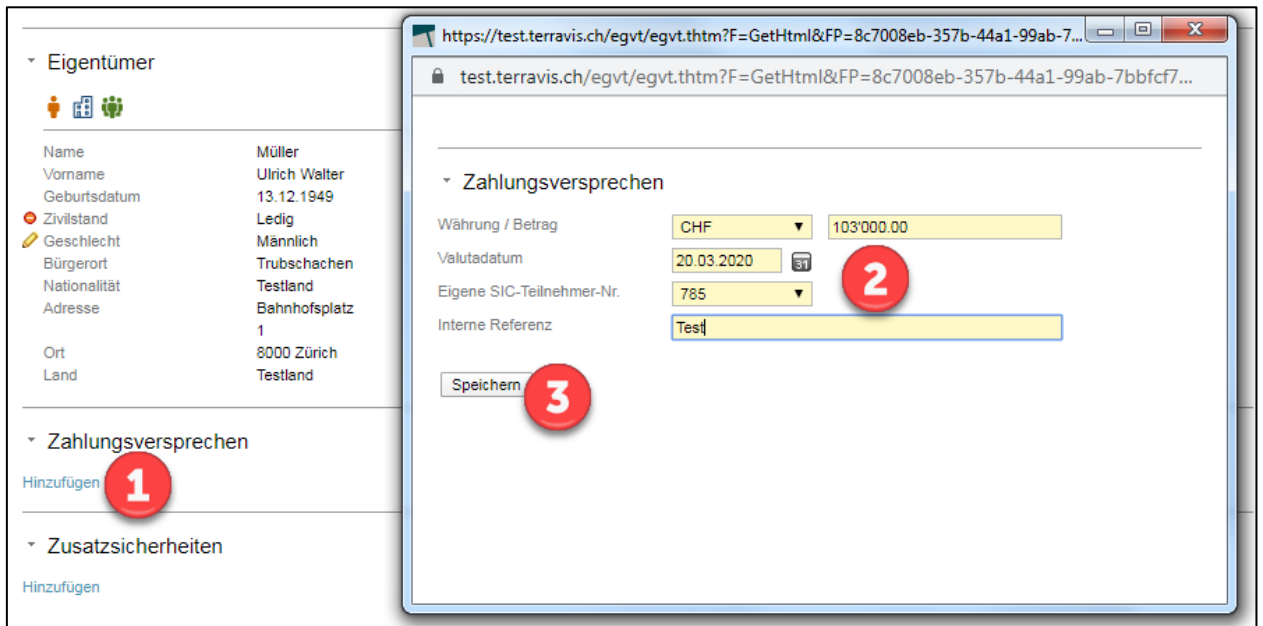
Eigentümer

| | |
|---|---|
| Name | Müller |
| Vorname | Ulrich Walter |
| Geburtsdatum | 13.12.1949 |
| Zivilstand | Ledig |
| Geschlecht | Männlich |
| Bürgerort | Trubschachen |
| Nationalität | Testland |
| Adresse | Bahnhofsplatz 1 |
| Ort | 8000 Zürich |
| Land | Testland |

Zahlungsversprechen

Hinzufügen

1

Zusatzsicherheiten

Hinzufügen

https://test.terravis.ch/egvt/egvt.thtm?F=GetHtml&FP=8c7008eb-357b-44a1-99ab-7...

test.terravis.ch/egvt/egvt.thtm?F=GetHtml&FP=8c7008eb-357b-44a1-99ab-7bbfcf7...

Zahlungsversprechen

| | | |
|---|---|---|
| Währung / Betrag | CHF | 103'000.00 |
| Valutadatum | 20.03.2020 | 31 |
| Eigene SIC-Teilnehmer-Nr. | 785 | |
| Interne Referenz | Test | |

2

Speichern

3